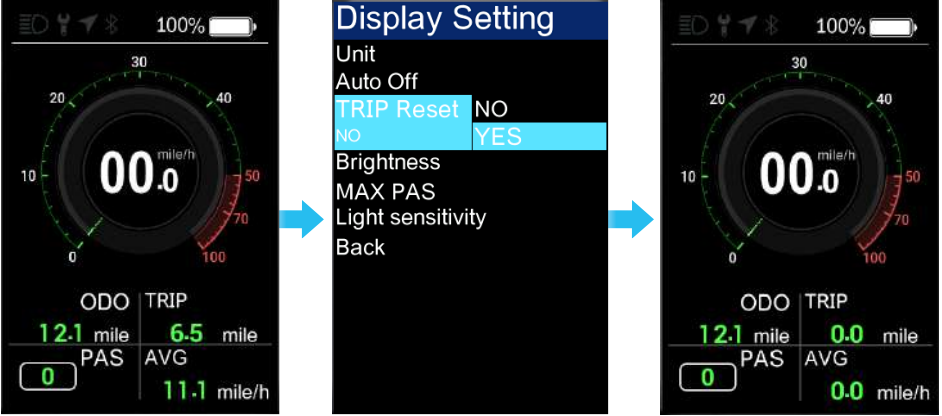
100%

30
20
40
10
50
70
0
100
00.0 mile/h

ODO
TRIP
12.1 mile
6.5 mile
PAS
AVG
0
11.1 mile/h

Display Setting
Unit
Auto Off
TRIP Reset
NO
NO
YES
Brightness
MAX PAS
Light sensitivity
Back

100%

30
20
40
10
50
70
0
100
00.0 mile/h

ODO
TRIP
12.1 mile
0.0 mile
PAS
AVG
0
0.0 mile/h